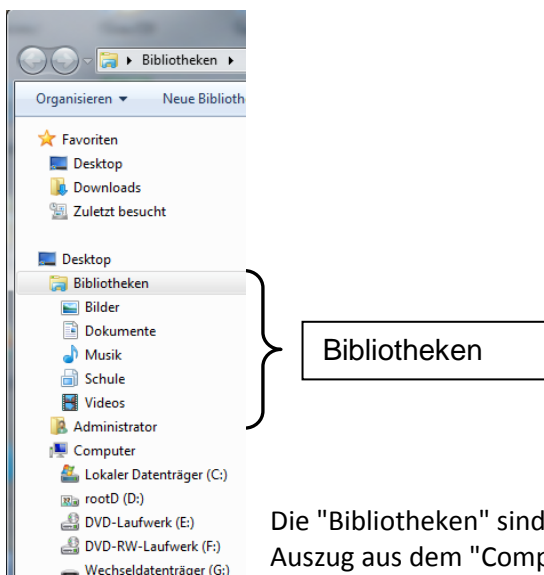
▸ Bibliotheken ▸

Organisieren ▾ Neue Biblioth

Favoriten
Desktop
Downloads
Zuletzt besucht

Desktop
Bibliotheken
Bilder
Dokumente
Musik
Schule
Videos
Administrator
Computer
Lokaler Datenträger (C:)
rootD (D:)
DVD-Laufwerk (E:)
DVD-RW-Laufwerk (F:)
Wechseldatenträger (G:)

Bibliotheken

Die "Bibliotheken" sind
Auszug aus dem "Comp